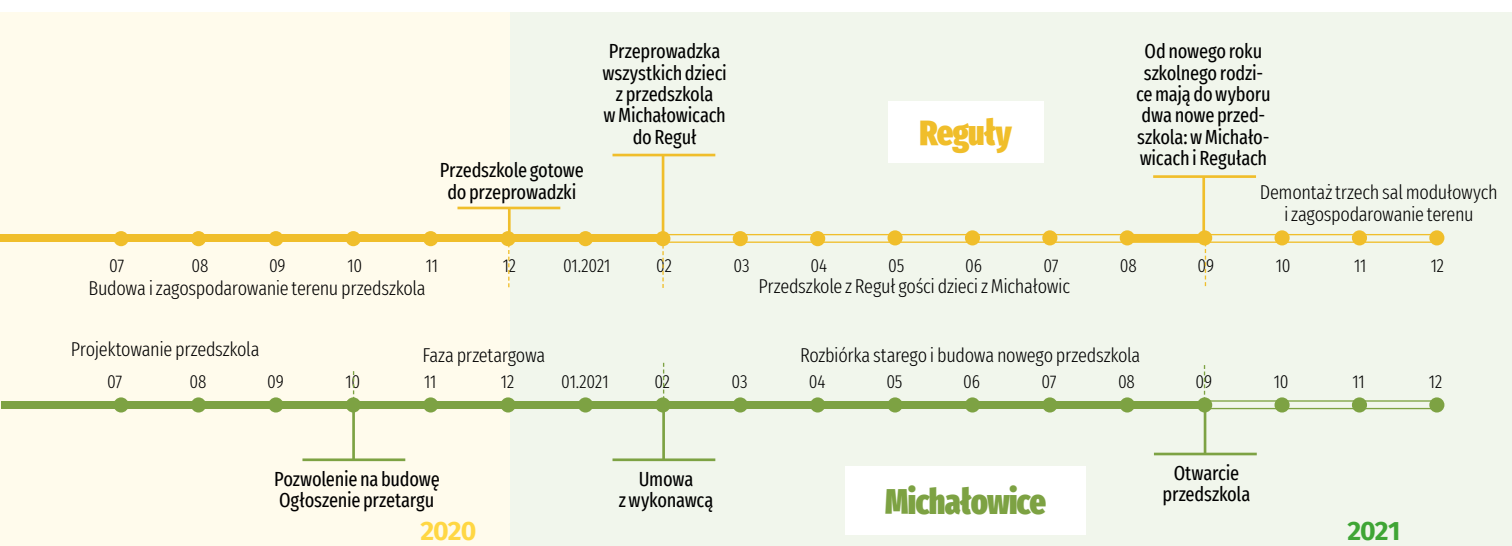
Przeprowadzka wszystkich dzieci z przedszkola w Michałowicach do Reguł

Reguły

Od nowego roku szkolnego rodzice mają do wyboru dwa nowe przedszkola: w Michałowicach i Regułach

Przedszkole gotowe do przeprowadzki

Demontaż trzech sal modułowych i zagospodarowanie terenu

07 08 09 10 11 12 01.2021 02 03 04 05 06 07 08 09 10 11 12

Budowa i zagospodarowanie terenu przedszkola

Przedszkole z Reguł gości dzieci z Michałowic

Projektowanie przedszkola

Faza przetargowa

Rozbiórka starego i budowa nowego przedszkola

07 08 09 10 11 12 01.2021 02 03 04 05 06 07 08 09 10 11 12

Pozwolenie na budowę Ogłoszenie przetargu

Umowa z wykonawcą

Michałowice

Otwarcie przedszkola

2020

2021